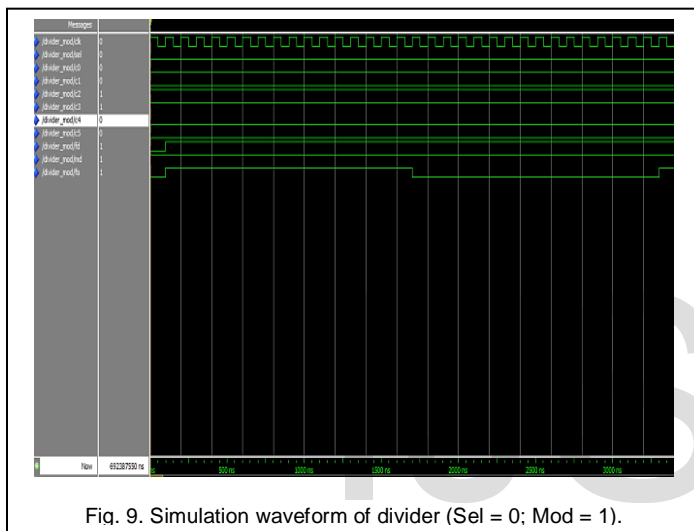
Messages
/divider_mod/clk 0
/divider_mod/sel 0
/divider_mod/c0 0
/divider_mod/c1 0
/divider_mod/c2 1
/divider_mod/c3 1
/divider_mod/c4 0
/divider_mod/c5 0
/divider_mod/fd 1
/divider_mod/md 1
/divider_mod/fo 1

Now 692387530 ns
ns
500 ns
1000 ns
1500 ns
2000 ns
2500 ns
3000 ns

Fig. 9. Simulation waveform of divider (Sel = 0; Mod = 1).